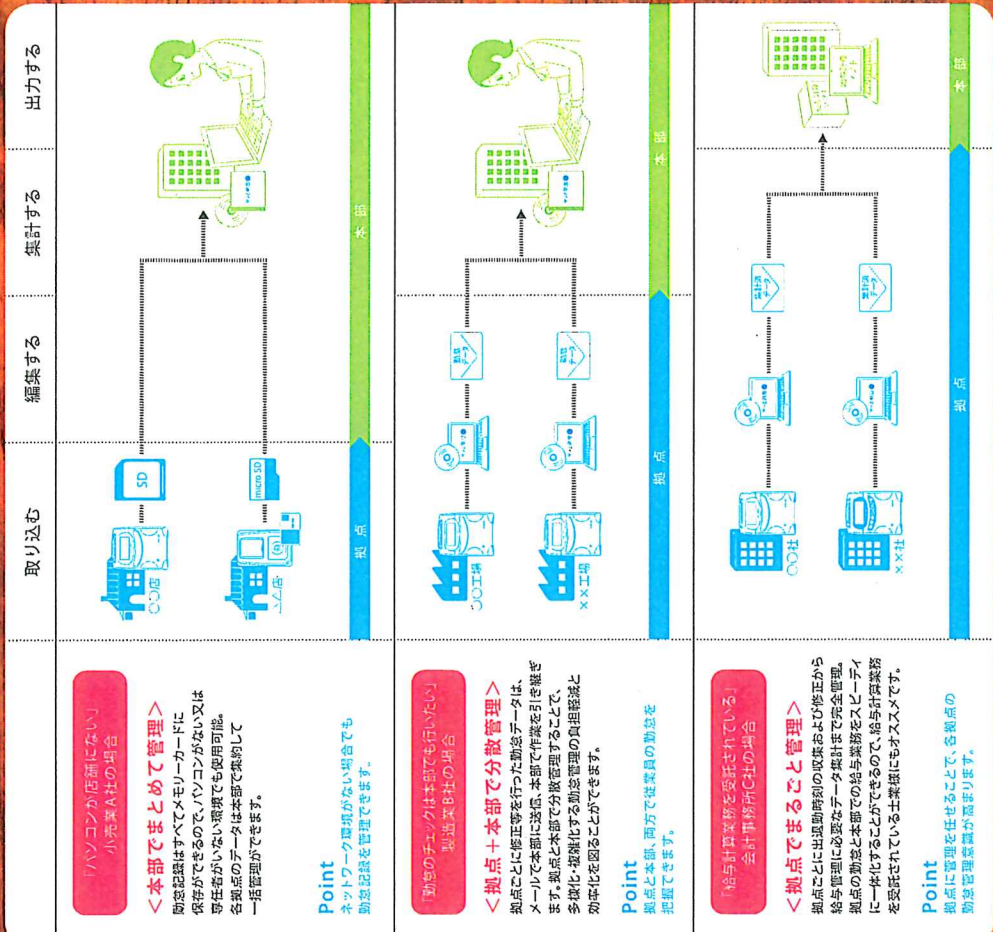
取り込む　編集する　集計する　出力する

「パソコンが店舗にない」小売業A社の場合

＜本部でまとめて管理＞

勤怠記録はすべてメモリーカードに保存ができるので、パソコンがない又は専任者がいない環境でも使用可能。各拠点のデータは本部で集約して一括管理ができます。

Point
ネットワーク環境がない場合でも勤怠記録を管理できます。

○○店　SD　△△店　micro SD

拠点　本部

「勤怠のチェックは本部でも行いたい」製造業B社の場合

＜拠点＋本部で分散管理＞

拠点ごとに修正等を行った勤怠データは、メールで本部に送信。本部で作業を引き継ぎます。拠点と本部で分散管理することで、多様化・複雑化する勤怠管理の負担軽減と効率化を図ることができます。

Point
拠点と本部、両方で従業員の勤怠を把握できます。

○○工場　××工場　勤怠データ　勤怠データ

拠点　本部

「給与計算業務を受託されている」会計事務所C社の場合

＜拠点でまるごと管理＞

拠点ごとに出退勤時刻の収集および修正から給与管理に必要なデータ集計まで完全管理。拠点の勤怠と本部での給与業務をスピーディに一体化することができるので、給与計算業務を受託されている士業様にもオススメです。

Point
拠点に管理を任せることで、各拠点の勤怠管理意識が高まります。

○○社　××社　集計済データ　集計済データ

拠点　本部